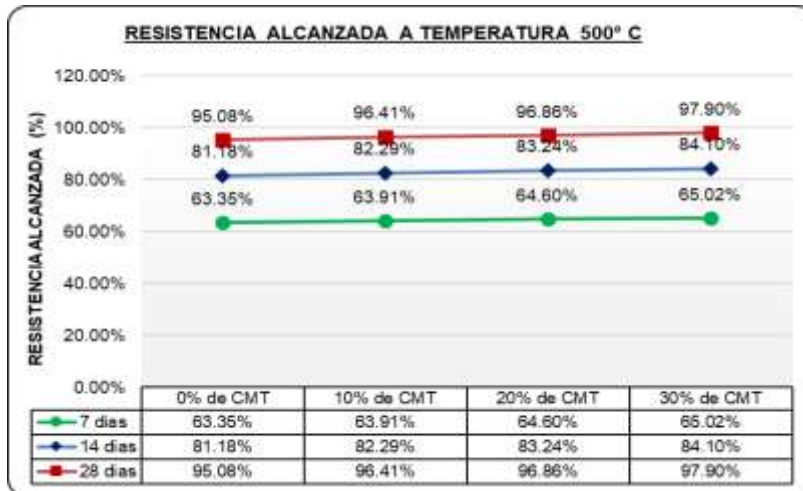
RESISTENCIA ALCANZADA A TEMPERATURA 500º C

RESISTENCIA ALCANZADA (%)

120.00%
100.00%
80.00%
60.00%
40.00%
20.00%
0.00%

95.08% 96.41% 96.86% 97.90%
81.18% 82.29% 83.24% 84.10%
63.35% 63.91% 64.60% 65.02%

| | 0% de CMT | 10% de CMT | 20% de CMT | 30% de CMT |
|---|---|---|---|---|
| 7 dias | 63.35% | 63.91% | 64.60% | 65.02% |
| 14 dias | 81.18% | 82.29% | 83.24% | 84.10% |
| 28 dias | 95.08% | 96.41% | 96.86% | 97.90% |